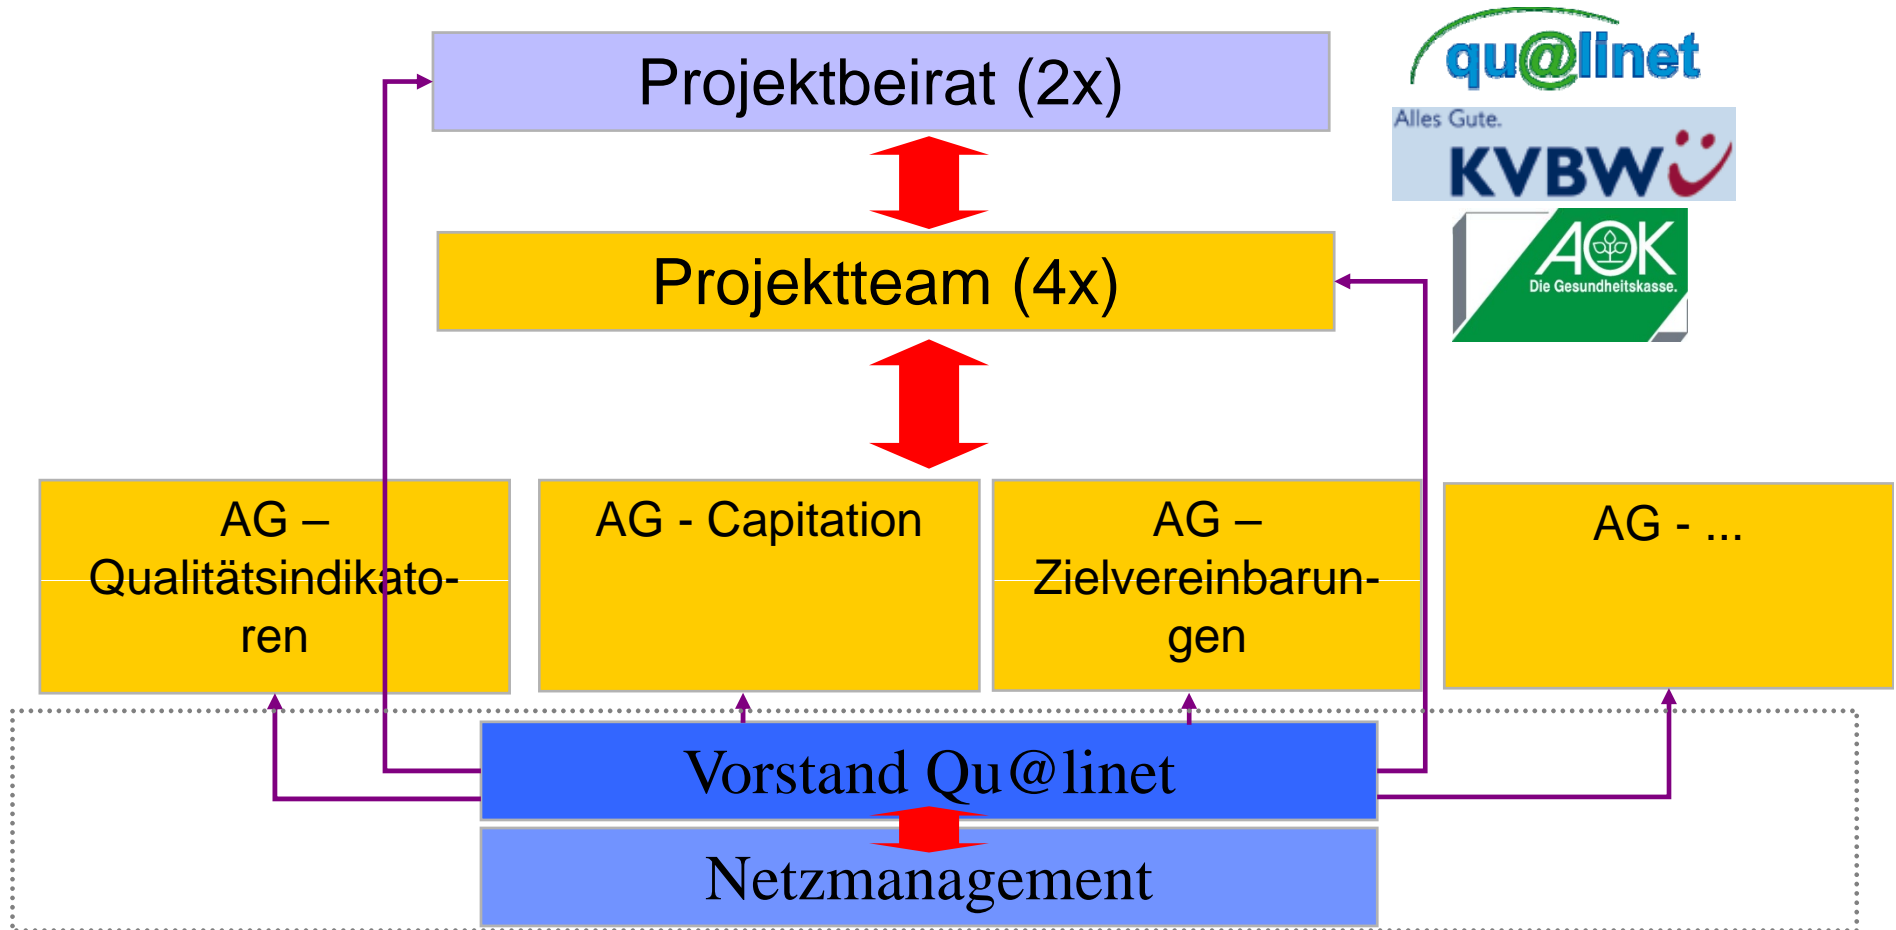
Projektbeirat (2x)

qu@linet

Alles Gute.

KVBW

AOK

Die Gesundheitskasse.

Projektteam (4x)

AG – Qualitätsindikatoren

AG - Capitation

AG – Zielvereinbarungen

AG - ...

Vorstand Qu@linet

Netzmanagement